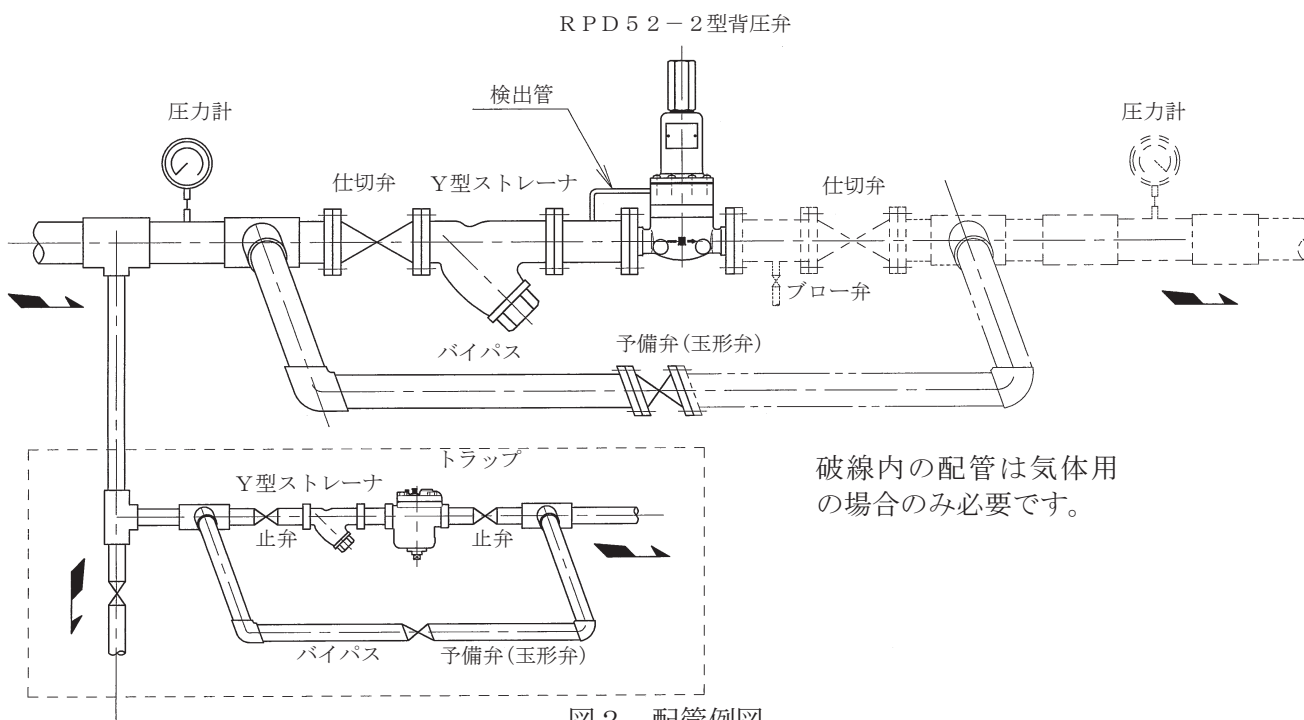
RPD52−2型背圧弁

検出管

圧力計

圧力計

仕切弁

Y型ストレーナ

仕切弁

ブロー弁

バイパス

予備弁(玉形弁)

トラップ

Y型ストレーナ

止弁

止弁

破線内の配管は気体用の場合のみ必要です。

バイパス

予備弁(玉形弁)

図2 配管例図